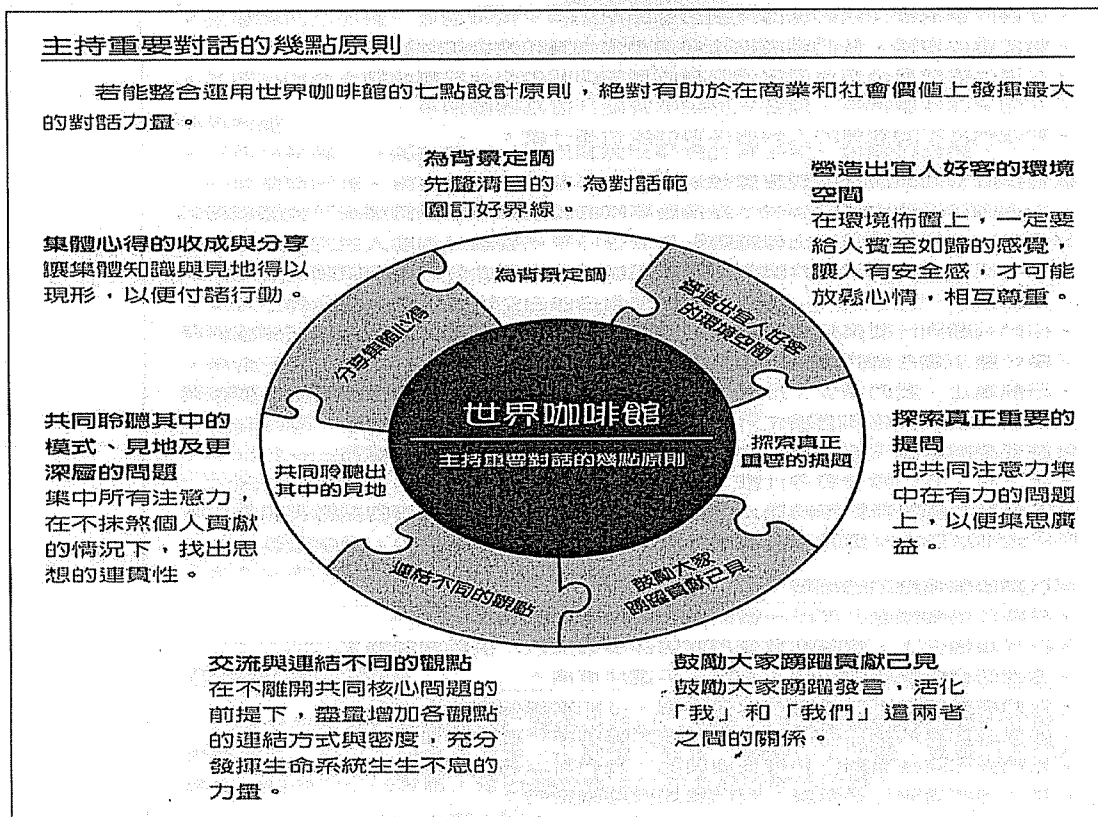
主持重要對話的幾點原則

若能整合運用世界咖啡館的七點設計原則，絕對有助於在商業和社會價值上發揮最大的對話力量。

為背景定調
先釐清目的，為對話範圍訂好界線。

營造出宜人好客的環境空間
在環境佈置上，一定要給人賓至如歸的感覺，讓人有安全感，才可能放鬆心情，相互尊重。

集體心得的收成與分享
讓集體知識與見地得以現形，以便付諸行動。

為背景定調

營造出宜人好客的環境空間

分享集體心得

世界咖啡館

主持重要對話的幾點原則

探索真正重要的提問

共同聆聽出其中的見地

連結不同的觀點

鼓勵大家踴躍貢獻己見

共同聆聽其中的模式、見地及更深層的問題
集中所有注意力，在不抹煞個人貢獻的情況下，找出思想的連貫性。

探索真正重要的提問
把共同注意力集中在有力的問題上，以便集思廣益。

交流與連結不同的觀點
在不離開共同核心問題的前提下，盡量增加各觀點的連結方式與密度，充分發揮生命系統生生不息的力量。

鼓勵大家踴躍貢獻己見
鼓勵大家踴躍發言，活化「我」和「我們」這兩者之間的關係。